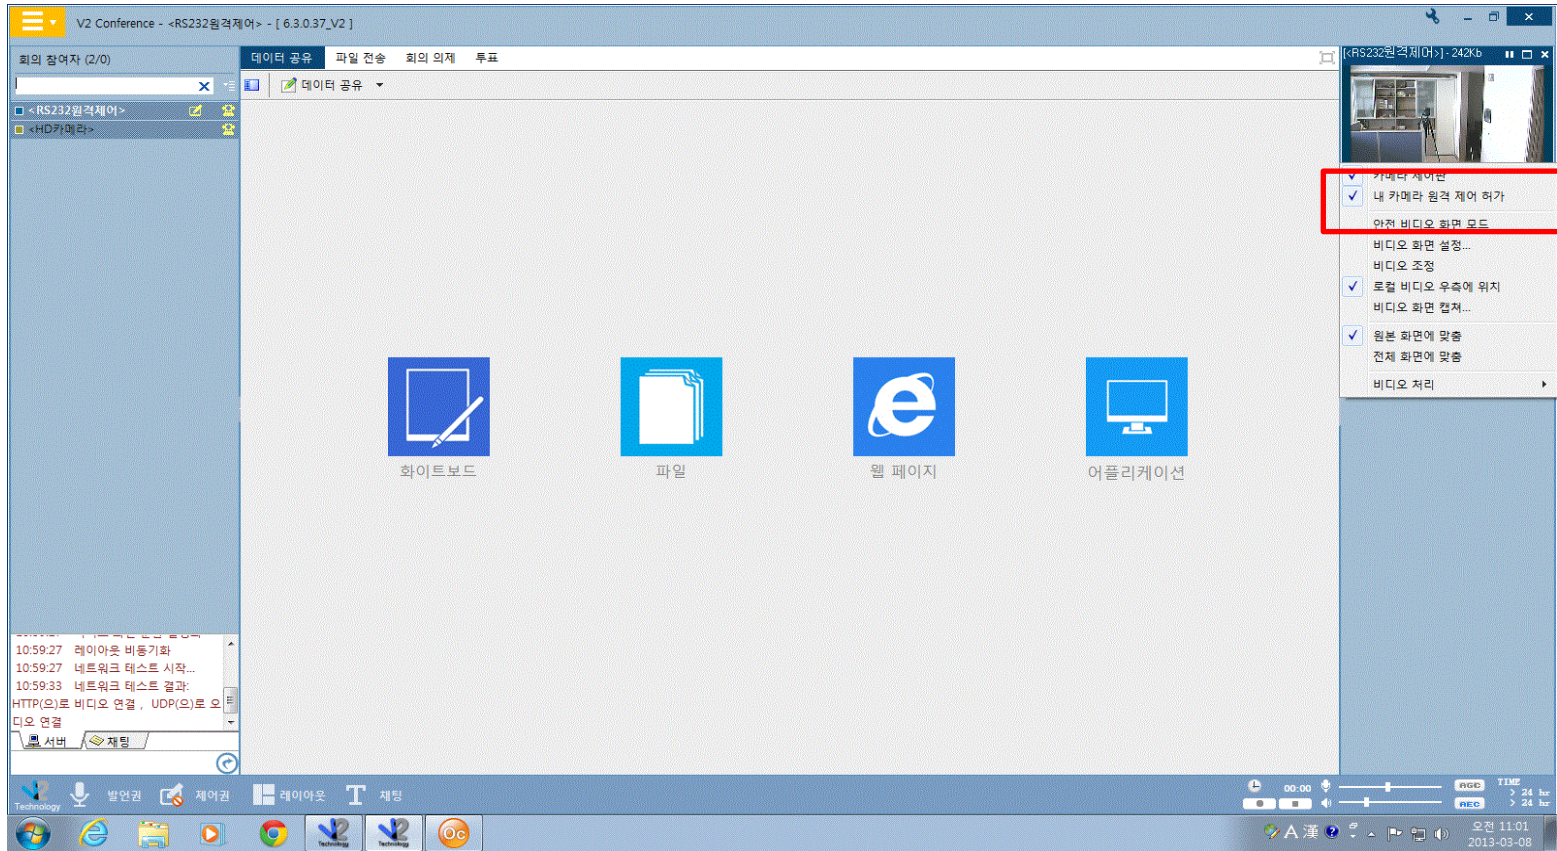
V2 Conference - <RS232원격제어> - [ 6.3.0.37_V2 ]

회의 참여자 (2/0)

<RS232원격제어>
<HD카메라>

데이터 공유 | 파일 전송 | 회의 의제 | 투표

데이터 공유

[<RS232원격제어>] - 242Kb

카메라 제어판
내 카메라 원격 제어 허가
안전 비디오 화면 모드
비디오 화면 설정...
비디오 조정
로컬 비디오 우측에 위치
비디오 화면 캡쳐...
원본 화면에 맞춤
전체 화면에 맞춤
비디오 처리

화이트보드

파일

웹 페이지

어플리케이션

10:59:27 레이아웃 비동기화
10:59:27 네트워크 테스트 시작...
10:59:33 네트워크 테스트 결과: HTTP(으)로 비디오 연결 , UDP(으)로 오디오 연결

서버 채팅

Technology 발언권 제어권 레이아웃 채팅

00:00

AGC
AEC

TIME
> 24 hr
> 24 hr

A 漢

오전 11:01
2013-03-08